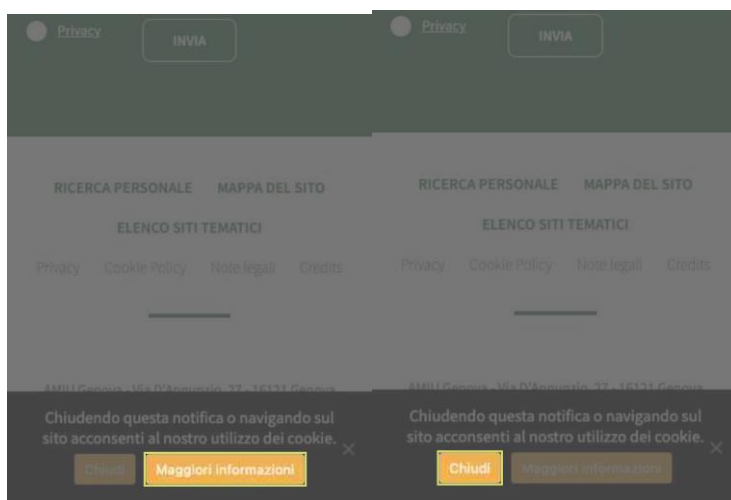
Privacy INVIA

RICERCA PERSONALE MAPPA DEL SITO

ELENCO SITI TEMATICI

Privacy Cookie Policy Note legali Credits

AMIU Genova - Via D'Annunzio, 27 - 16121 Genova

Chiudendo questa notifica o navigando sul sito acconsenti al nostro utilizzo dei cookie.

Chiudi Maggiori informazioni ×

Privacy INVIA

RICERCA PERSONALE MAPPA DEL SITO

ELENCO SITI TEMATICI

Privacy Cookie Policy Note legali Credits

AMIU Genova - Via D'Annunzio, 27 - 16121 Genova

Chiudendo questa notifica o navigando sul sito acconsenti al nostro utilizzo dei cookie.

Chiudi Maggiori informazioni ×